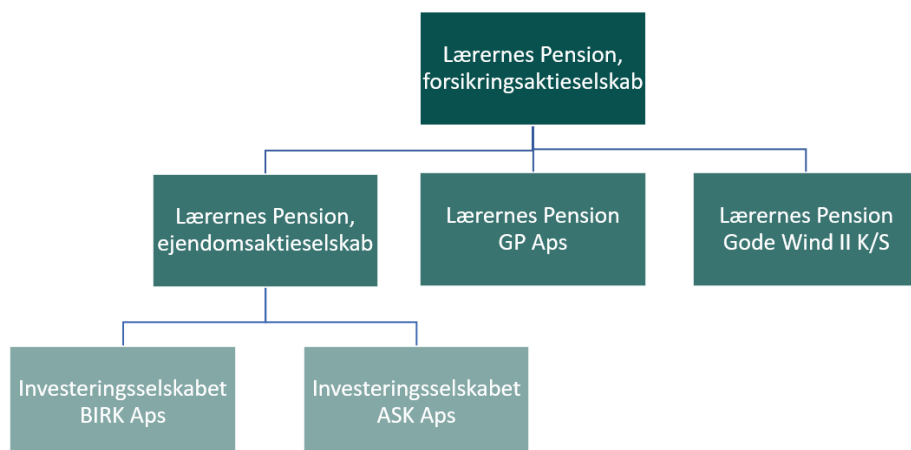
Lærernes Pension, forsikringsaktieselskab

Lærernes Pension, ejendomsaktieselskab

Lærernes Pension GP Aps

Lærernes Pension Gode Wind II K/S

Investeringsselskabet BIRK Aps

Investeringsselskabet ASK Aps